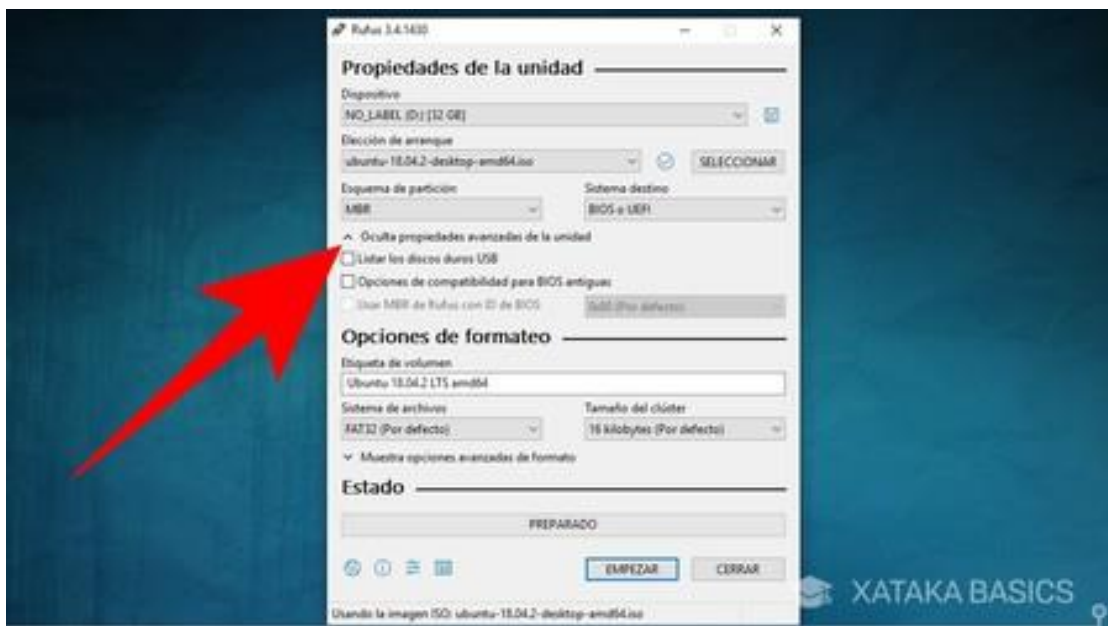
Rufus 3.4.1430

Propiedades de la unidad

Dispositivo

NO_LABEL (D:) [32 GB]

Elección de arranque

ubuntu-18.04.2-desktop-amd64.iso

SELECCIONAR

Esquema de partición

MBR

Sistema destino

BIOS o UEFI

Oculta propiedades avanzadas de la unidad

Listar los discos duros USB

Opciones de compatibilidad para BIOS antiguas

Usar MBR de Rufus con ID de BIOS

0x80 (Por defecto)

Opciones de formateo

Etiqueta de volumen

Ubuntu 18.04.2 LTS amd64

Sistema de archivos

FAT32 (Por defecto)

Tamaño del clúster

16 kilobytes (Por defecto)

Muestra opciones avanzadas de formato

Estado

PREPARADO

EMPEZAR

CERRAR

Usando la imagen ISO: ubuntu-18.04.2-desktop-amd64.iso

XATAKA BASICS